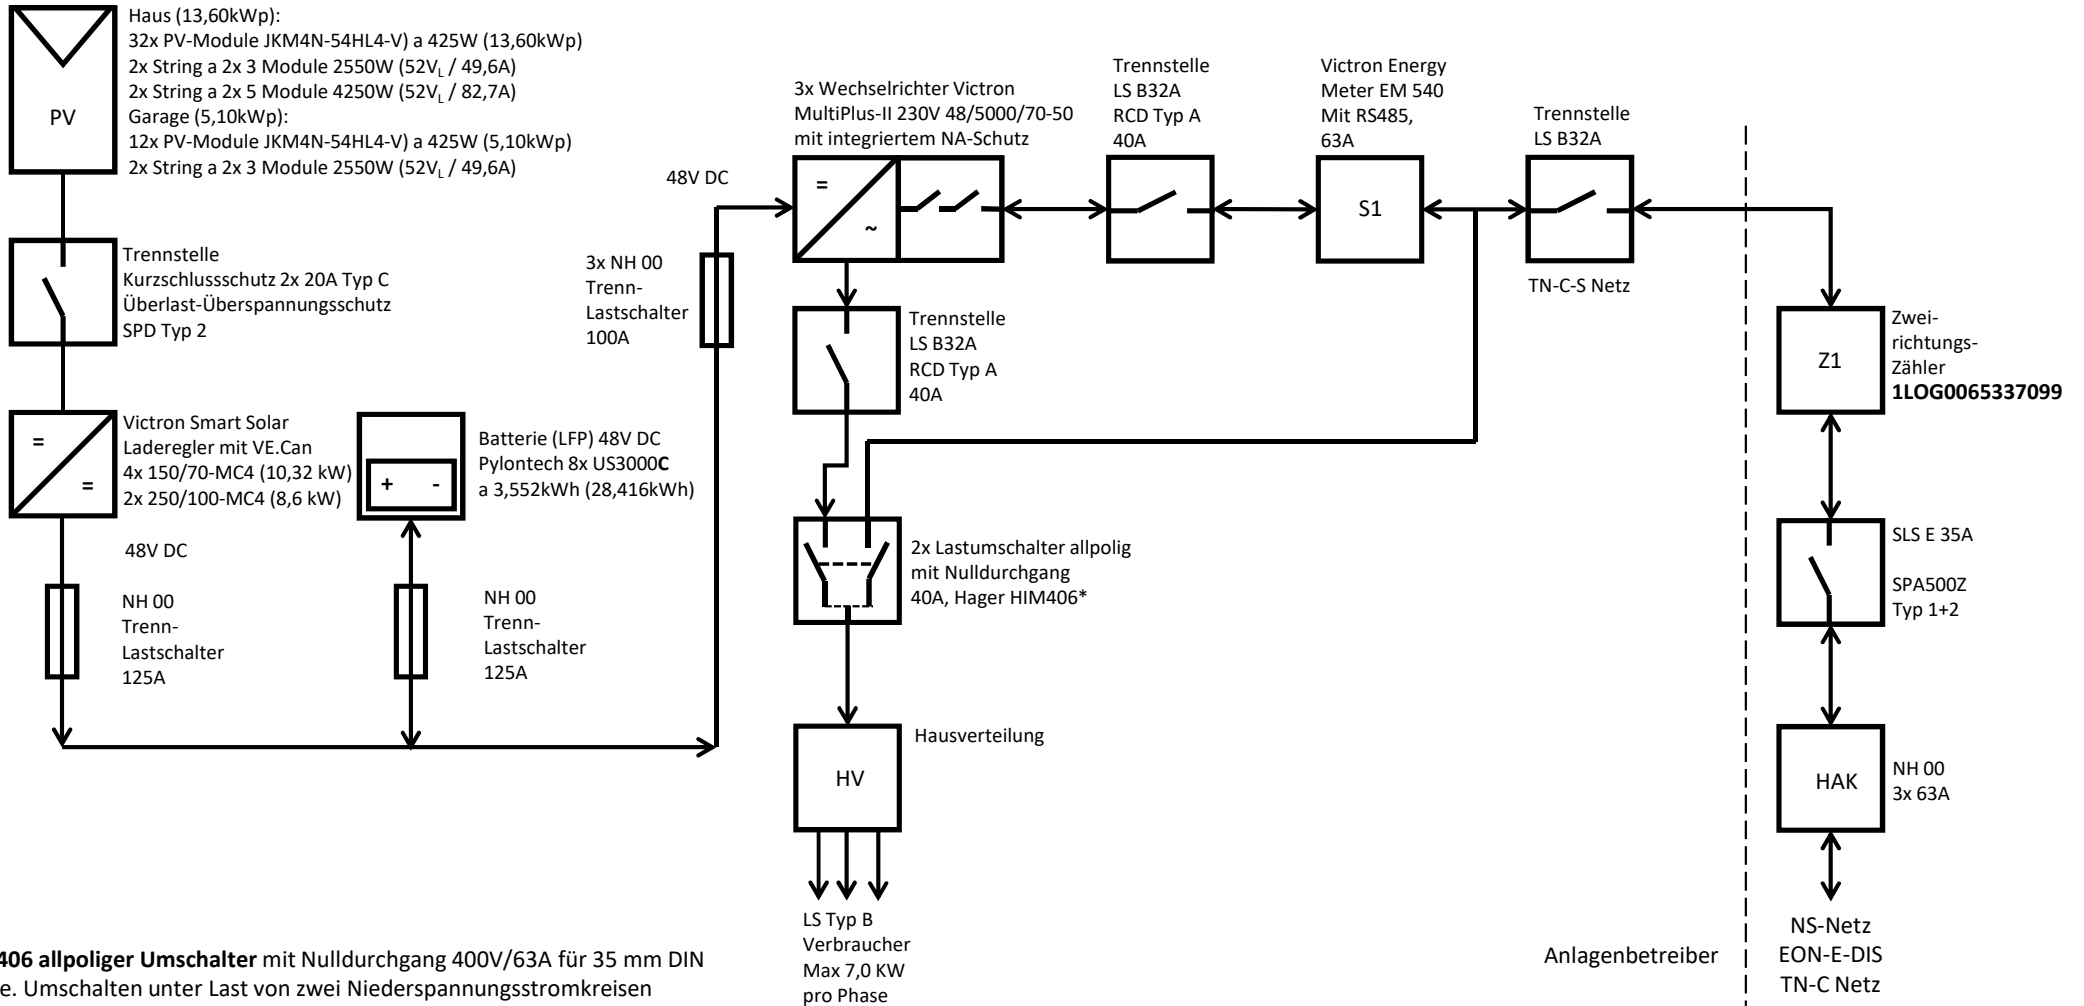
PV

Haus (13,60kWp):
32x PV-Module JKM4N-54HL4-V) a 425W (13,60kWp)
2x String a 2x 3 Module 2550W (52$V_L$ / 49,6A)
2x String a 2x 5 Module 4250W (52$V_L$ / 82,7A)
Garage (5,10kWp):
12x PV-Module JKM4N-54HL4-V) a 425W (5,10kWp)
2x String a 2x 3 Module 2550W (52$V_L$ / 49,6A)

Trennstelle
Kurzschlussschutz 2x 20A Typ C
Überlast-Überspannungsschutz
SPD Typ 2

=
=

Victron Smart Solar
Laderegler mit VE.Can
4x 150/70-MC4 (10,32 kW)
2x 250/100-MC4 (8,6 kW)

48V DC

NH 00
Trenn-
Lastschalter
125A

+ -

Batterie (LFP) 48V DC
Pylontech 8x US3000**C**
a 3,552kWh (28,416kWh)

NH 00
Trenn-
Lastschalter
125A

48V DC

3x NH 00
Trenn-
Lastschalter
100A

3x Wechselrichter Victron
MultiPlus-II 230V 48/5000/70-50
mit integriertem NA-Schutz

=
~

Trennstelle
LS B32A
RCD Typ A
40A

Trennstelle
LS B32A
RCD Typ A
40A

Victron Energy
Meter EM 540
Mit RS485,
63A

S1

Trennstelle
LS B32A

TN-C-S Netz

2x Lastumschalter allpolig
mit Nulldurchgang
40A, Hager HIM406*

Hausverteilung

HV

LS Typ B
Verbraucher
Max 7,0 KW
pro Phase

Z1

Zwei-
richtungs-
Zähler
**1LOG0065337099**

SLS E 35A

SPA500Z
Typ 1+2

HAK

NH 00
3x 63A

Anlagenbetreiber

NS-Netz
EON-E-DIS
TN-C Netz

**406 allpoliger Umschalter** mit Nulldurchgang 400V/63A für 35 mm DIN
e. Umschalten unter Last von zwei Niederspannungsstromkreisen